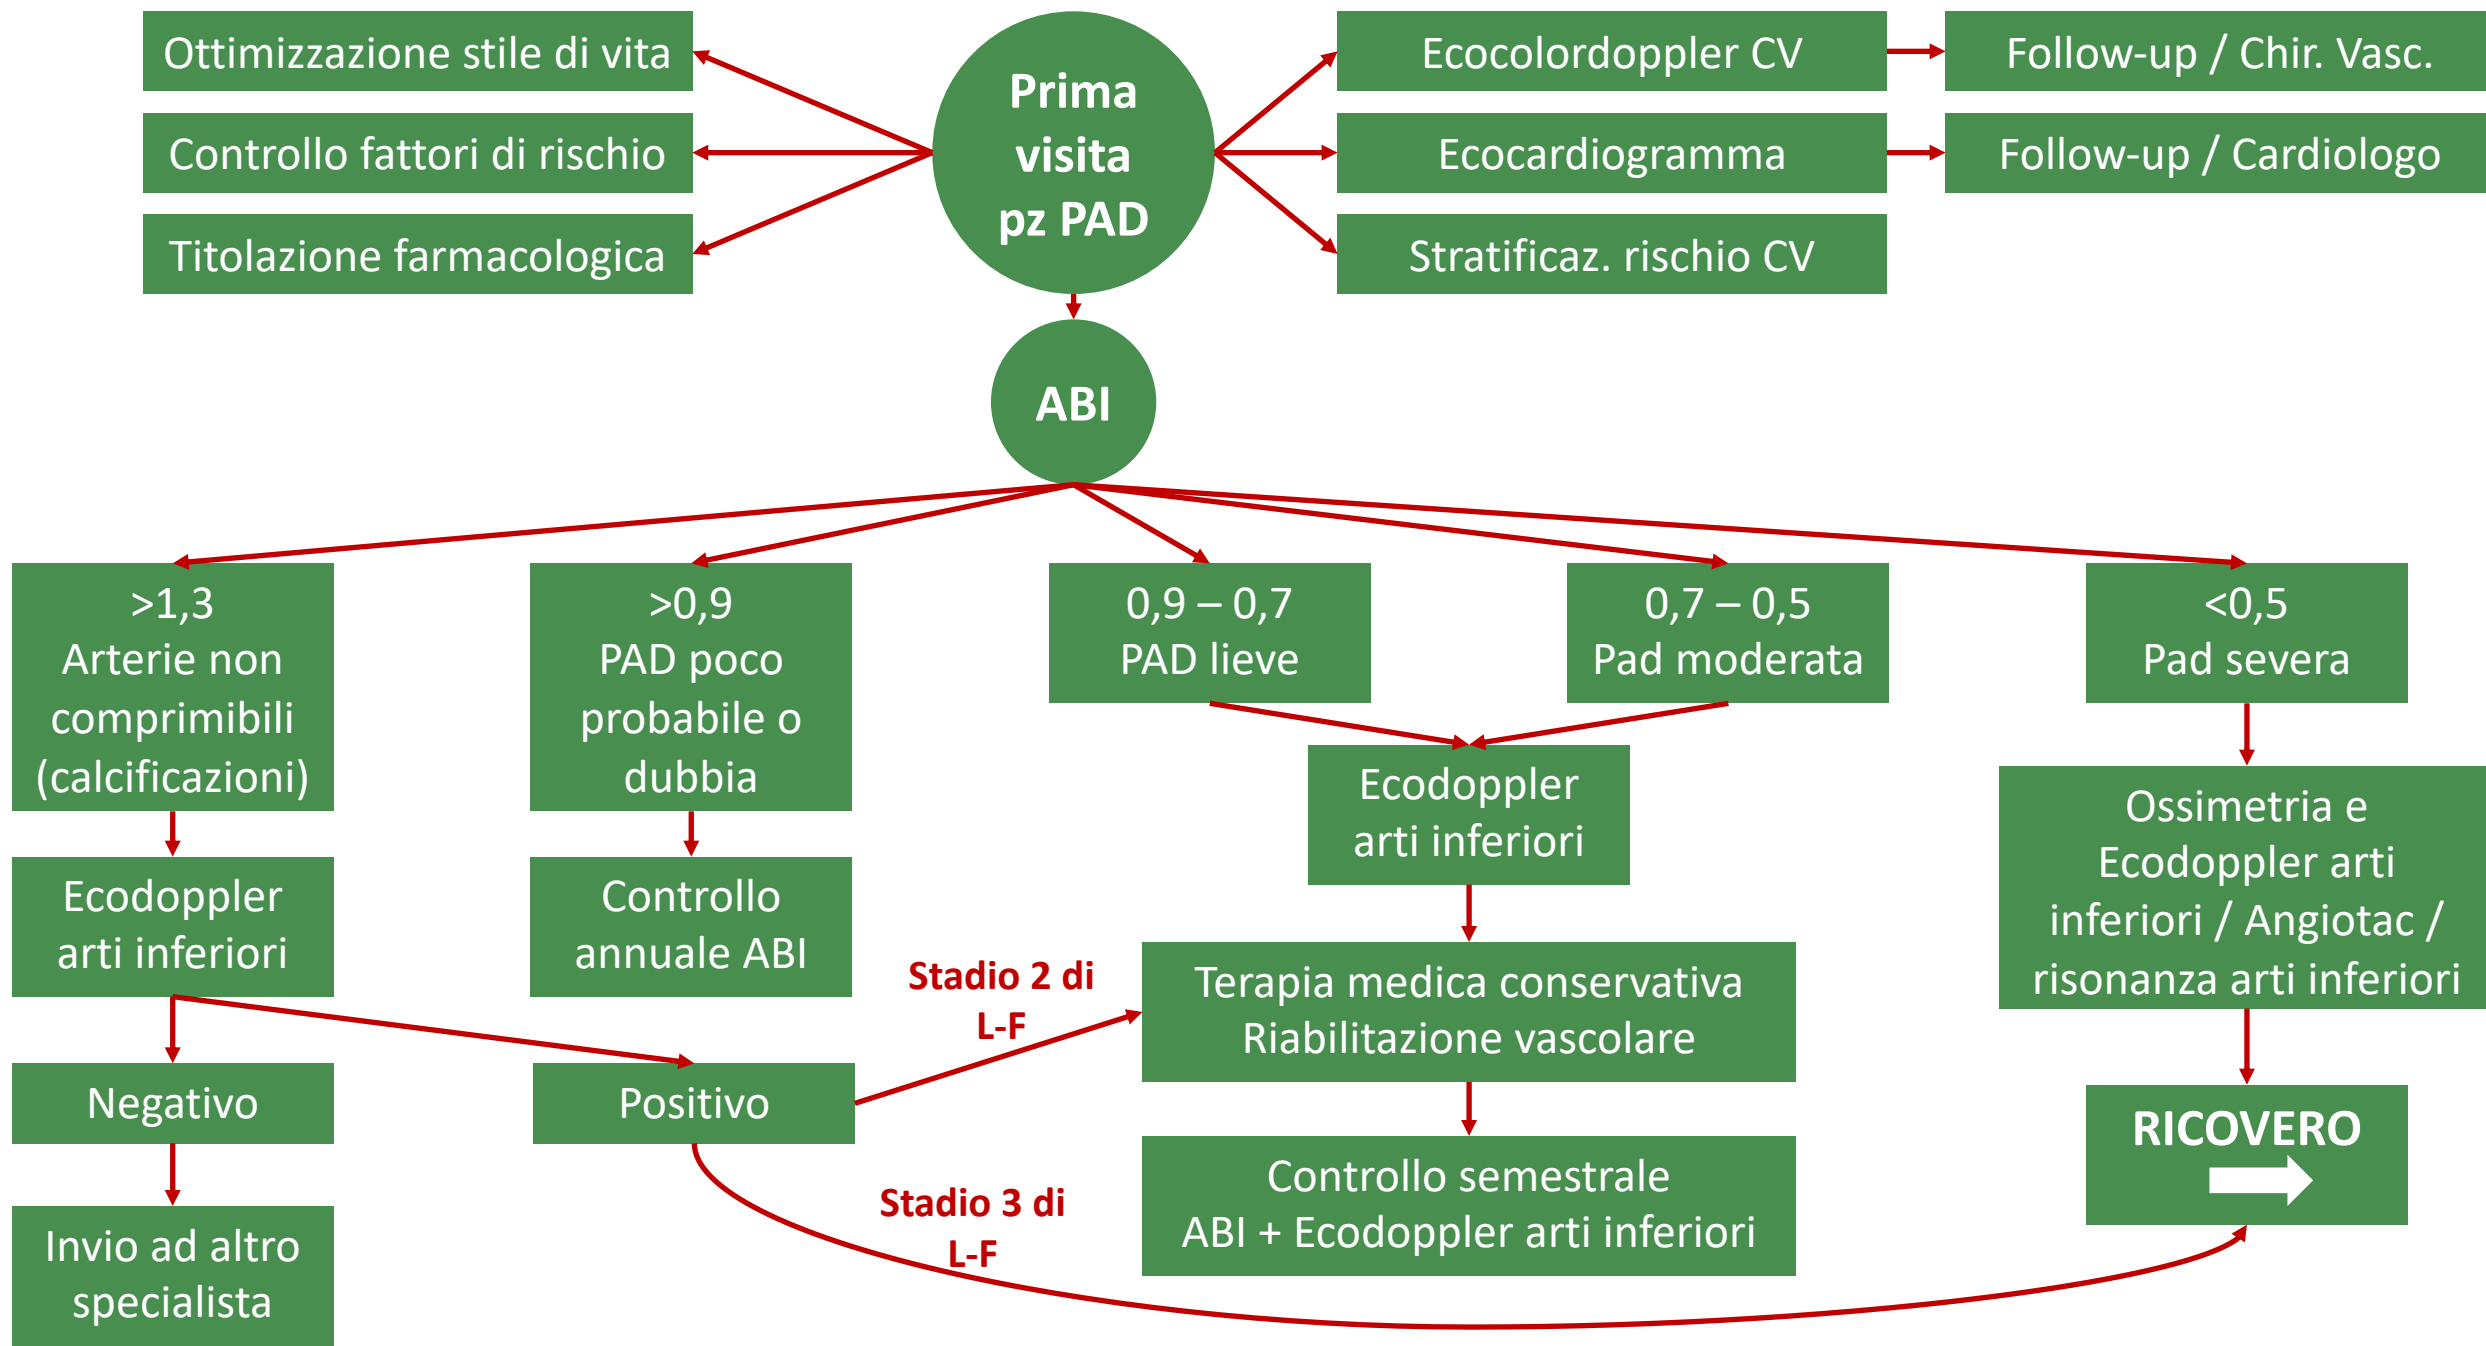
Ottimizzazione stile di vita

Controllo fattori di rischio

Titolazione farmacologica

Prima visita pz PAD

Ecocolordoppler CV

Follow-up / Chir. Vasc.

Ecocardiogramma

Follow-up / Cardiologo

Stratificaz. rischio CV

ABI

>1,3
Arterie non comprimibili (calcificazioni)

>0,9
PAD poco probabile o dubbia

0,9 – 0,7
PAD lieve

0,7 – 0,5
Pad moderata

<0,5
Pad severa

Ecodoppler arti inferiori

Controllo annuale ABI

Ecodoppler arti inferiori

Ossimetria e Ecodoppler arti inferiori / Angiotac / risonanza arti inferiori

Stadio 2 di L-F

Terapia medica conservativa
Riabilitazione vascolare

Negativo

Positivo

RICOVERO

Stadio 3 di L-F

Controllo semestrale
ABI + Ecodoppler arti inferiori

Invio ad altro specialista